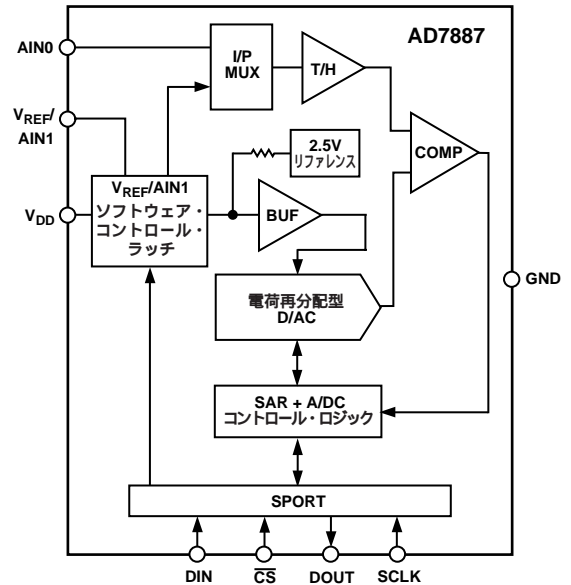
AD7887

AIN0

$V_{REF}$/
AIN1

$V_{DD}$

I/P
MUX

T/H

2.5V
リファレンス

COMP

$V_{REF}$/AIN1
ソフトウェア・
コントロール・
ラッチ

BUF

GND

電荷再分配型
D/AC

SAR + A/DC
コントロール・ロジック

SPORT

DIN

$\overline{CS}$

DOUT

SCLK